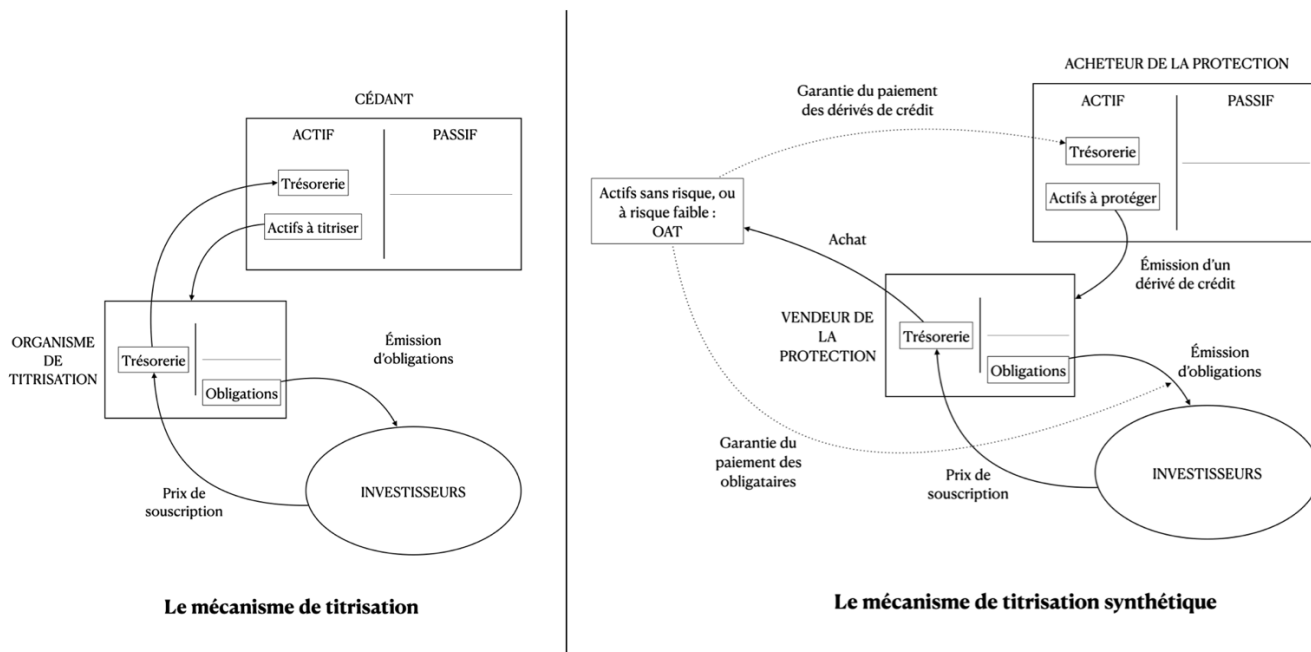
CÉDANT

ACTIF

PASSIF

Trésorerie

Actifs à titriser

ORGANISME DE TITRISATION

Trésorerie

Obligations

Émission d'obligations

Prix de souscription

INVESTISSEURS

Le mécanisme de titrisation

ACHETEUR DE LA PROTECTION

ACTIF

PASSIF

Garantie du paiement des dérivés de crédit

Trésorerie

Actifs à protéger

Actifs sans risque, ou à risque faible : OAT

Achat

Émission d'un dérivé de crédit

VENDEUR DE LA PROTECTION

Trésorerie

Obligations

Émission d'obligations

Garantie du paiement des obligataires

Prix de souscription

INVESTISSEURS

Le mécanisme de titrisation synthétique